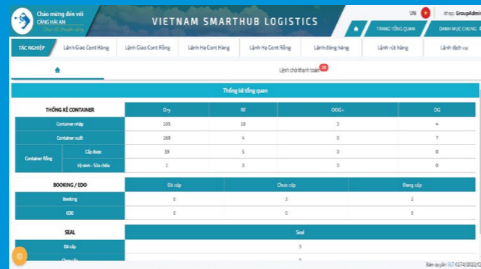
Chào mừng đến với CẢNG HẢI AN

VIETNAM SMARTHUB LOGISTICS

VN

Groupadmin

TÁC NGHIỆP | Lệnh Giao Cont Hàng | Lệnh Giao Cont Rỗng | Lệnh Hạ Cont Hàng | Lệnh Hạ Cont Rỗng | Lệnh đóng hàng | Lệnh rút hàng | Lệnh dịch vụ

TRANG TỔNG QUAN | DANH MỤC CHUNG

Lệnh chờ thanh toán 10

Thống kê tổng quan

| THỐNG KÊ CONTAINER | | Dry | RF | OOG+ | DG |
|---|---|---|---|---|---|
| | Container nhập | 155 | 18 | 2 | 4 |
| | Container xuất | 168 | 4 | 0 | 7 |
| Container rỗng | Cấp được | 39 | 5 | 0 | 8 |
| | Hư hỏng - Sửa chữa | 1 | 3 | 0 | 8 |

| BOOKING / EDO | Đã cấp | Chưa cấp | Đang cấp |
|---|---|---|---|
| Booking | 8 | 2 | 2 |
| EDO | 0 | 0 | 0 |

| SEAL | Seal |
|---|---|
| Đã cấp | 5 |
| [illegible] | 1 |

Bản quyền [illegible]